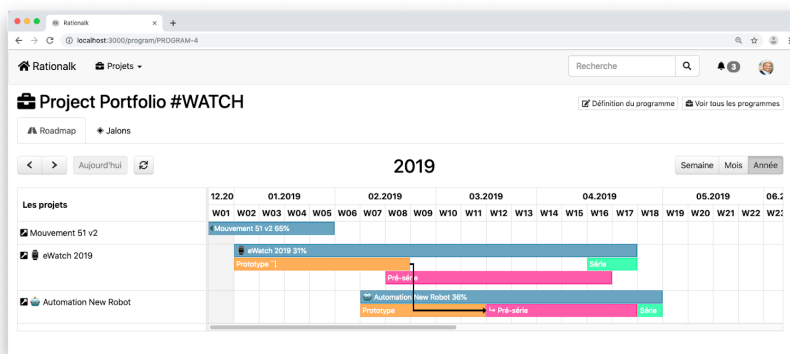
Rationalk
localhost:3000/program/PROGRAM-4
Rationalk Projets
Recherche
3
Project Portfolio #WATCH
Définition du programme
Voir tous les programmes
Roadmap
Jalons
Aujourd'hui
2019
Semaine
Mois
Année

| Les projets | 12.20 W01 | 01.2019 W02 | W03 | W04 | W05 | W06 | 02.2019 W07 | W08 | W09 | W10 | 03.2019 W11 | W12 | W13 | W14 | 04.2019 W15 | W16 | W17 | W18 | W19 | 05.2019 W20 | W21 | W22 | 06.2 W23 |
|---|---|---|---|---|---|---|---|---|---|---|---|---|---|---|---|---|---|---|---|---|---|---|---|

Mouvement 51 v2
Mouvement 51 v2 66%
eWatch 2019
eWatch 2019 31%
Prototype
Série
Pré-série
Automation New Robot
Automation New Robot 36%
Prototype
Pré-série
Série